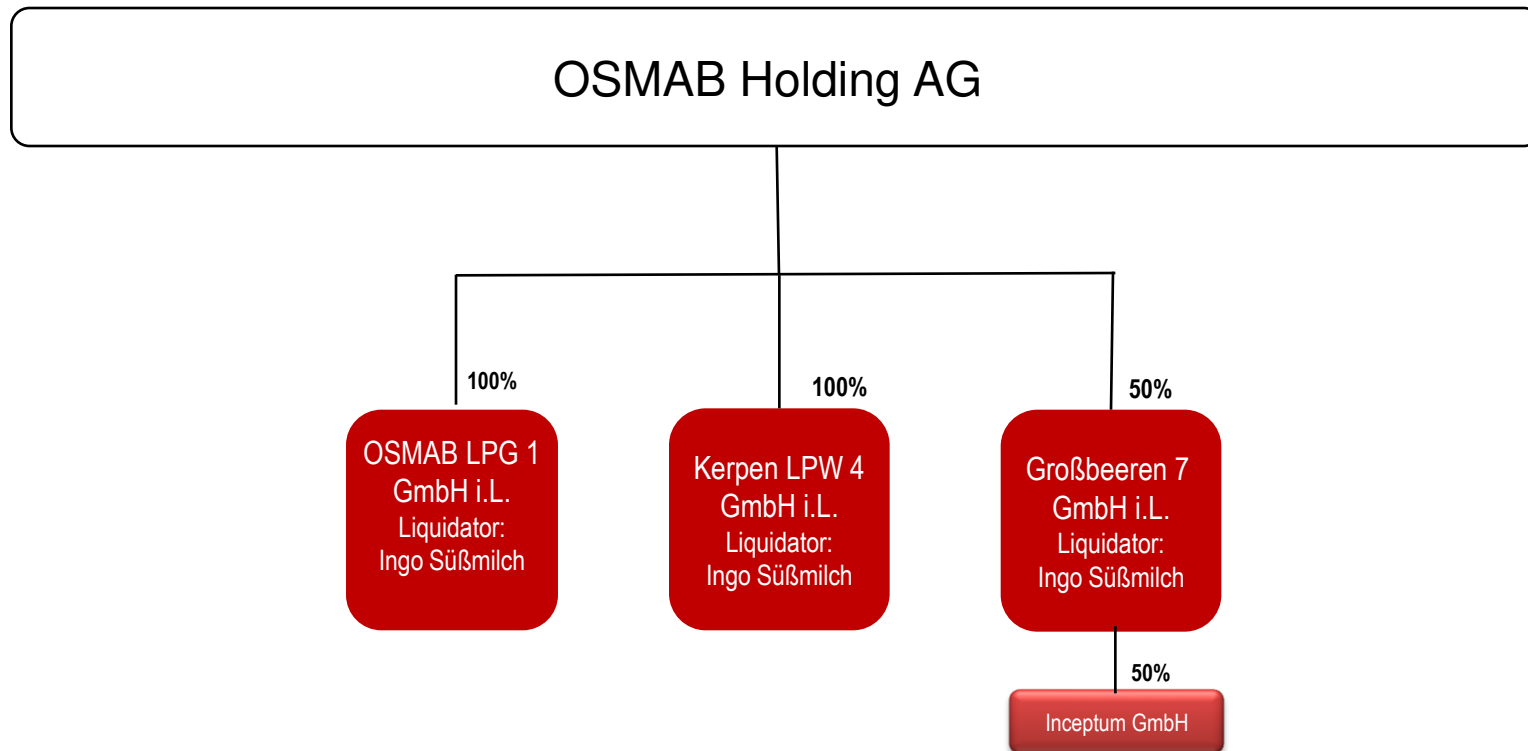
OSMAB Holding AG

100%

OSMAB LPG 1 GmbH i.L.
Liquidator:
Ingo Süßmilch

100%

Kerpen LPW 4 GmbH i.L.
Liquidator:
Ingo Süßmilch

50%

Großbeeren 7 GmbH i.L.
Liquidator:
Ingo Süßmilch

50%

Inceptum GmbH